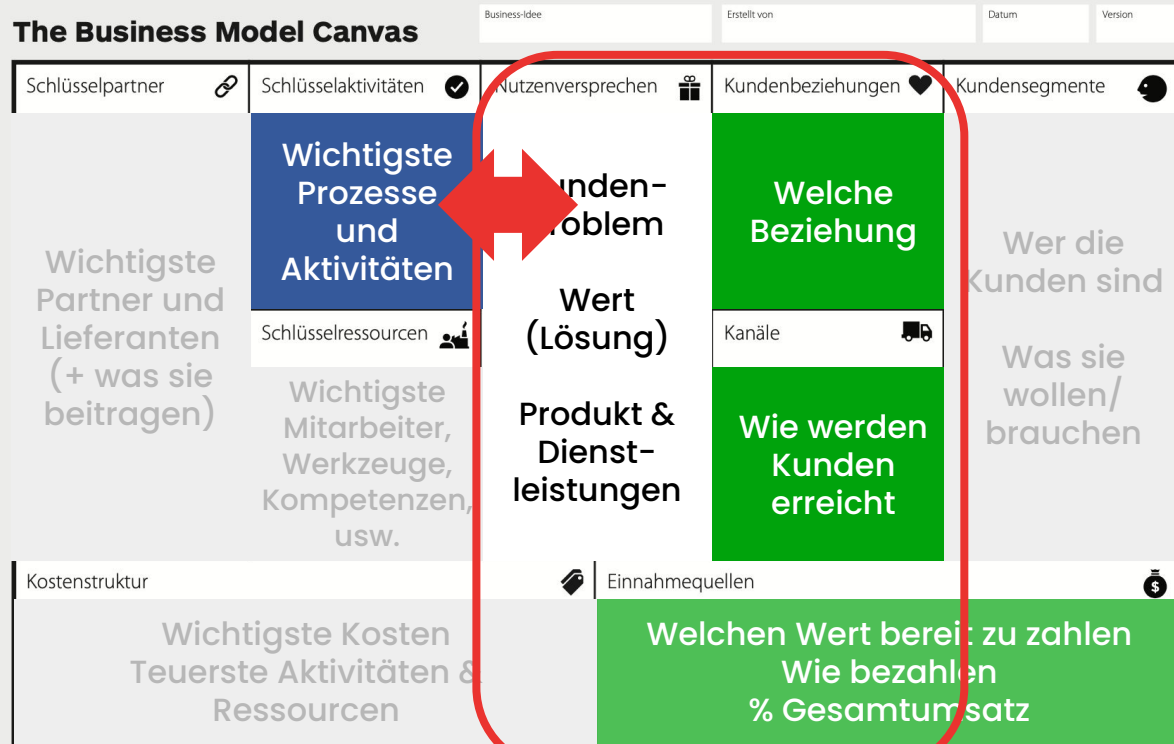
The Business Model Canvas

Business-Idee

Erstellt von

Datum

Version

Schlüsselpartner

Wichtigste Partner und Lieferanten (+ was sie beitragen)

Schlüsselaktivitäten

Wichtigste Prozesse und Aktivitäten

Schlüsselressourcen

Wichtigste Mitarbeiter, Werkzeuge, Kompetenzen, usw.

Nutzenversprechen

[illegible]unden-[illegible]roblem

Wert (Lösung)

Produkt & Dienstleistungen

Kundenbeziehungen

Welche Beziehung

Kanäle

Wie werden Kunden erreicht

Kundensegmente

Wer die Kunden sind

Was sie wollen/ brauchen

Kostenstruktur

Wichtigste Kosten Teuerste Aktivitäten & Ressourcen

Einnahmequellen

Welchen Wert berei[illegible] zu zahlen Wie bezahlen % Gesamtum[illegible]satz